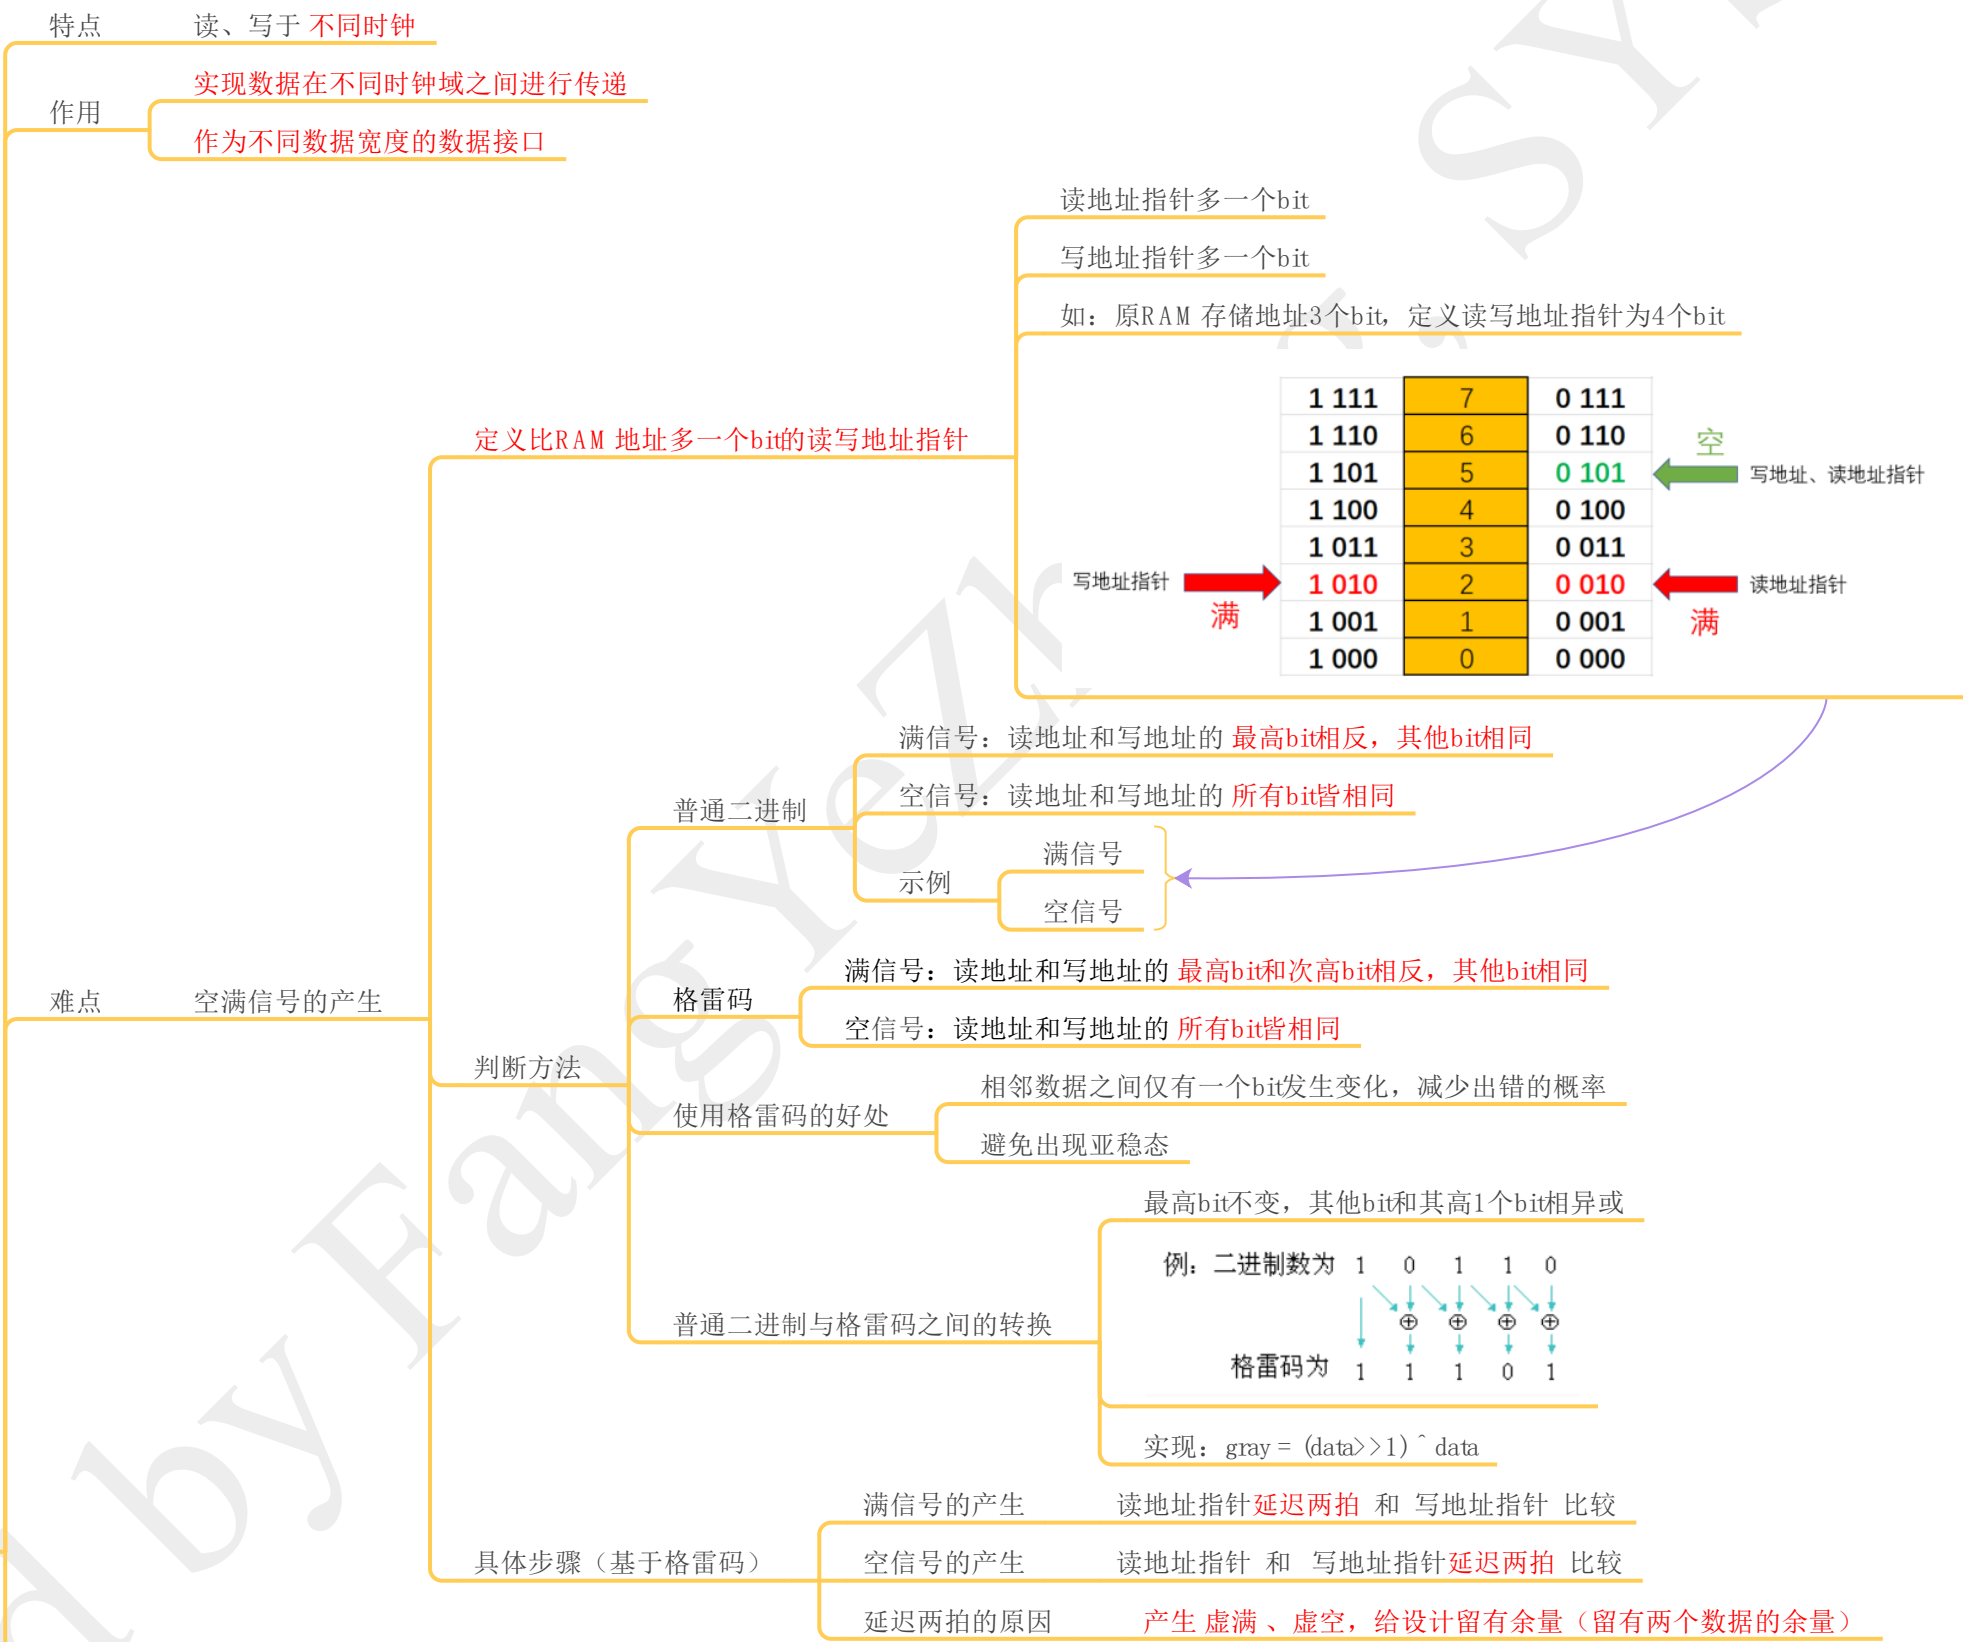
特点　　读、写于 不同时钟

作用
实现数据在不同时钟域之间进行传递
作为不同数据宽度的数据接口

难点　　空满信号的产生

定义比RAM 地址多一个bit的读写地址指针
读地址指针多一个bit
写地址指针多一个bit
如：原RAM 存储地址3个bit，定义读写地址指针为4个bit

| 1 111 | 7 | 0 111 |
|---|---|---|
| 1 110 | 6 | 0 110 |
| 1 101 | 5 | 0 101 |
| 1 100 | 4 | 0 100 |
| 1 011 | 3 | 0 011 |
| 1 010 | 2 | 0 010 |
| 1 001 | 1 | 0 001 |
| 1 000 | 0 | 0 000 |

空
写地址、读地址指针
写地址指针
满
读地址指针
满

判断方法
普通二进制
满信号：读地址和写地址的 最高bit相反，其他bit相同
空信号：读地址和写地址的 所有bit皆相同
示例
满信号
空信号

格雷码
满信号：读地址和写地址的 最高bit和次高bit相反，其他bit相同
空信号：读地址和写地址的 所有bit皆相同

使用格雷码的好处
相邻数据之间仅有一个bit发生变化，减少出错的概率
避免出现亚稳态

普通二进制与格雷码之间的转换
最高bit不变，其他bit和其高1个bit相异或
例：二进制数为 1 0 1 1 0
$\oplus$ $\oplus$ $\oplus$ $\oplus$
格雷码为 1 1 1 0 1
实现：gray = (data>>1) ^ data

具体步骤（基于格雷码）
满信号的产生　　读地址指针延迟两拍 和 写地址指针 比较
空信号的产生　　读地址指针 和 写地址指针延迟两拍 比较
延迟两拍的原因　　产生 虚满 、虚空，给设计留有余量（留有两个数据的余量）